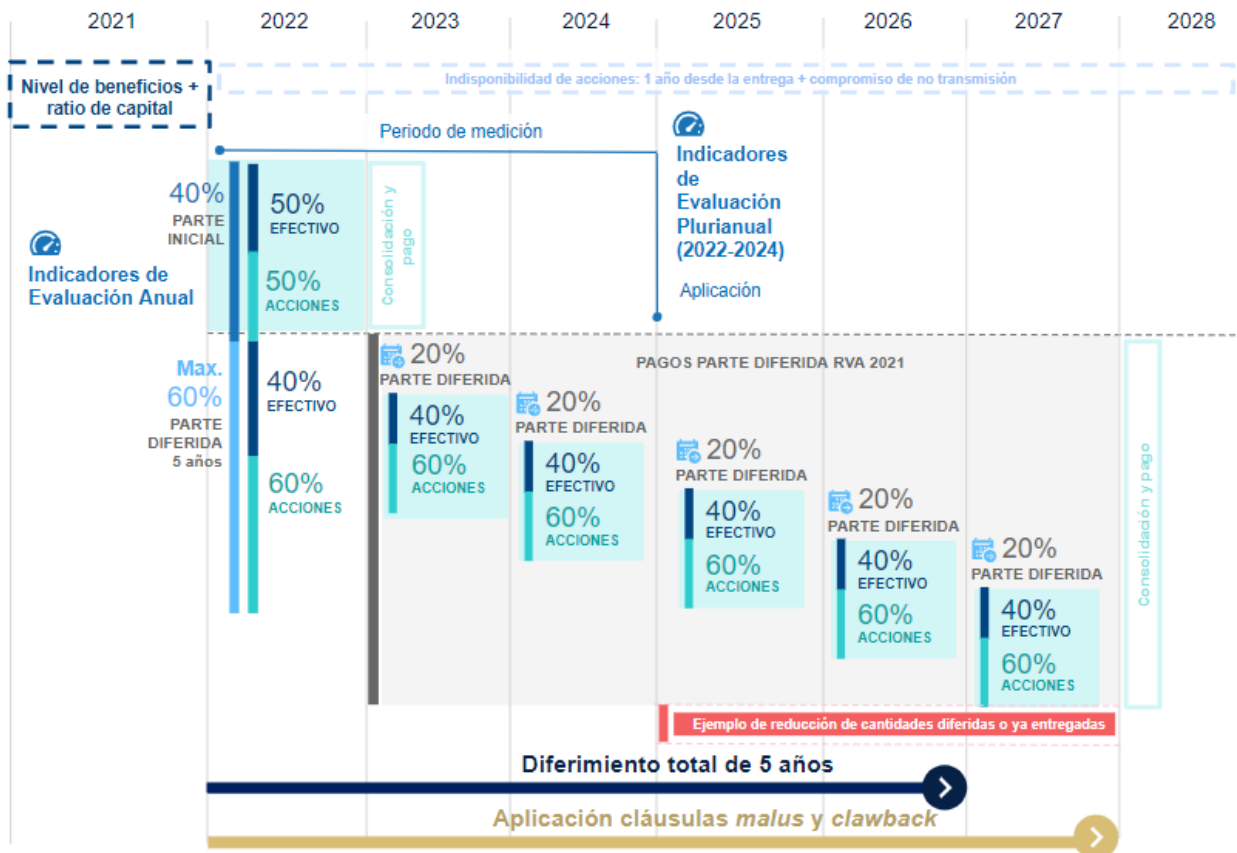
2021 2022 2023 2024 2025 2026 2027 2028

Nivel de beneficios + ratio de capital

Indisponibilidad de acciones: 1 año desde la entrega + compromiso de no transmisión

Periodo de medición

Indicadores de Evaluación Plurianual (2022-2024)

Aplicación

Indicadores de Evaluación Anual

40% PARTE INICIAL

50% EFECTIVO

50% ACCIONES

Consolidación y pago

Max. 60% PARTE DIFERIDA 5 años

40% EFECTIVO

60% ACCIONES

PAGOS PARTE DIFERIDA RVA 2021

20% PARTE DIFERIDA
40% EFECTIVO
60% ACCIONES

20% PARTE DIFERIDA
40% EFECTIVO
60% ACCIONES

20% PARTE DIFERIDA
40% EFECTIVO
60% ACCIONES

20% PARTE DIFERIDA
40% EFECTIVO
60% ACCIONES

20% PARTE DIFERIDA
40% EFECTIVO
60% ACCIONES

Consolidación y pago

Ejemplo de reducción de cantidades diferidas o ya entregadas

Diferimiento total de 5 años

Aplicación cláusulas *malus* y *clawback*